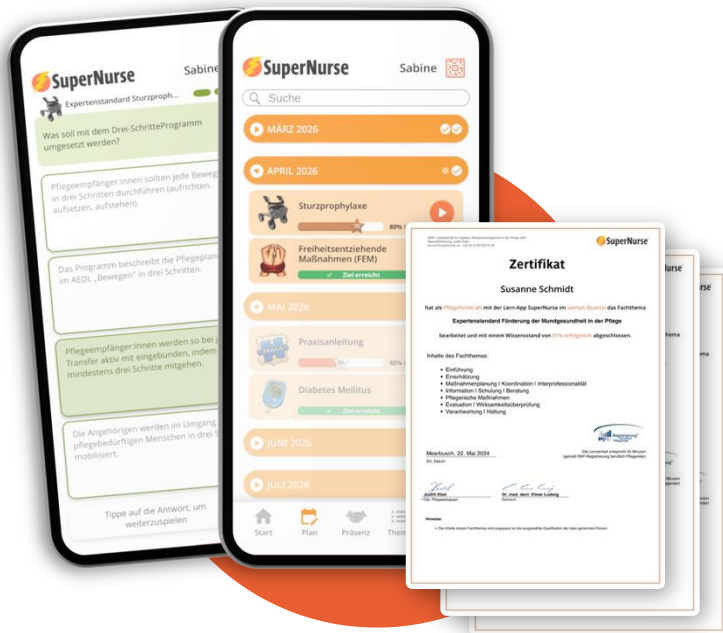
SuperNurse
Sabine
Expertenstandard Sturzproph...
Was soll mit dem Drei-SchritteProgramm umgesetzt werden?

Pflegeempfänger:innen sollten jede Beweg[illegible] in drei Schritten durchführen (aufrichten, aufsetzen, aufstehen).

Das Programm beschreibt die Pflegeplan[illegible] im AEDL „Bewegen" in drei Schritten.

Pflegeempfänger:innen werden so bei j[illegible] Transfer aktiv mit eingebunden, indem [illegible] mindestens drei Schritte mitgehen.

Die Angehörigen werden im Umgang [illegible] pflegebedürftigen Menschen in drei S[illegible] mobilisiert.

Tippe auf die Antwort, um weiterzuspielen

SuperNurse
Sabine
Suche
MÄRZ 2026
APRIL 2026
Sturzprophylaxe
80%
Freiheitsentziehende Maßnahmen (FEM)
Ziel erreicht
MAI 2026
Praxisanleitung
80%
Diabetes Mellitus
Ziel erreicht
JUNI 2026
JULI 2026
Start
Plan
Präsenz
Ther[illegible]

SuperNurse
Zertifikat
Susanne Schmidt
hat als Pflegefachkraft mit der Lern-App SuperNurse im vierten Quartal das Fachthema
Expertenstandard Förderung der Mundgesundheit in der Pflege
bearbeitet und mit einem Wissensstand von 61% erfolgreich abgeschlossen.
Inhalte des Fachthemas:
• Einführung
• Einschätzung
• Maßnahmenplanung | Koordination | Interprofessionalität
• Information | Schulung | Beratung
• Pflegerische Maßnahmen
• Evaluation | Wirksamkeitsüberprüfung
• Verantwortung | Haltung
Meerbusch, 22. Mai 2024
Judith Ebel
Dr. med. dent. Elmar Ludwig